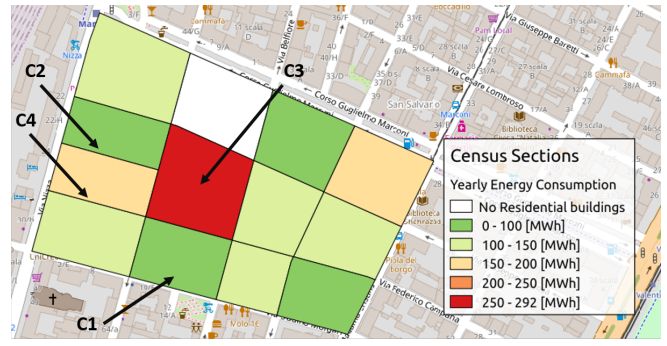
C2
C3
C4
C1

Census Sections
Yearly Energy Consumption
No Residential buildings
0 - 100 [MWh]
100 - 150 [MWh]
150 - 200 [MWh]
200 - 250 [MWh]
250 - 292 [MWh]

Corso Guglielmo Marconi
Via Belfiore
Via Nizza
Via Cesare Lombroso
Via Giuseppe Baretti
Via Federico Campana
San Salvario
Nizza
Cammafà
Pani Local
Biblioteca
Pizza del borgo
Valentino